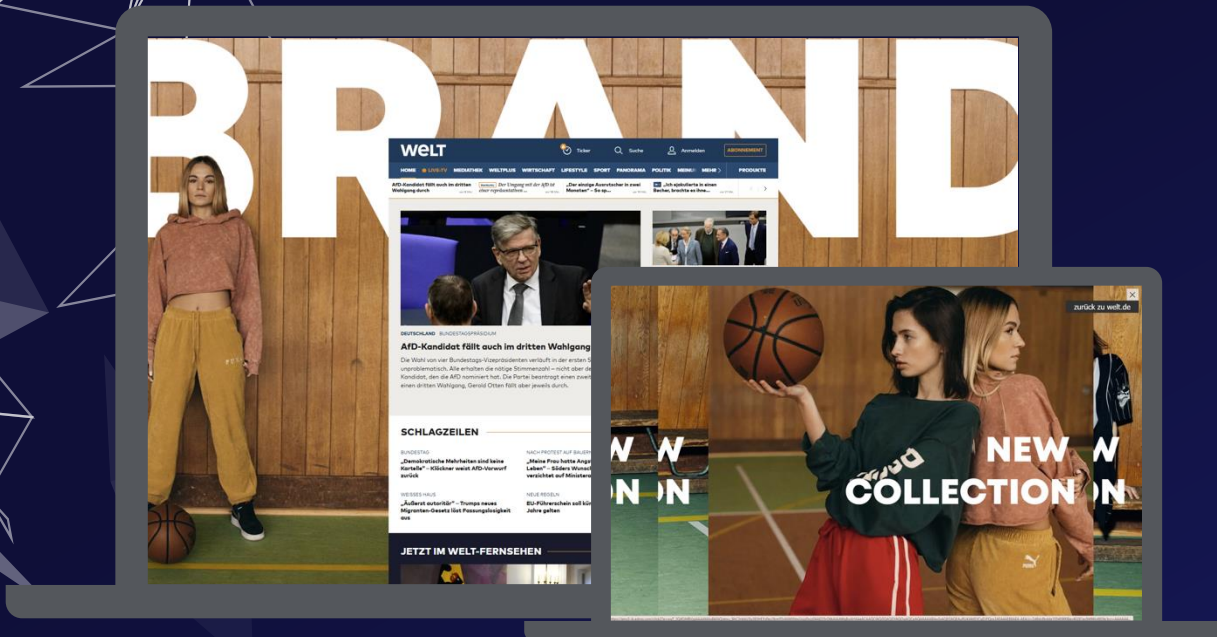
BRAND

WELT

Ticker

Suche

Anmelden

ABONNEMENT

HOME LIVE TV MEDIATHEK WELTPLUS WIRTSCHAFT LIFESTYLE SPORT PANORAMA POLITIK MEINUNG MEHR PRODUKTE

AfD-Kandidat fällt auch im dritten Wahlgang durch

„Der einzige Avantgardist in zwei Monaten" – So sp...

DEUTSCHLAND BUNDESTAGSPRÄSIDIUM

AfD-Kandidat fällt auch im dritten Wahlgang

Die Wahl von vier Bundestags-Vizepräsidenten verläuft in der ersten S unproblematisch. Alle erhalten die nötige Stimmenzahl – nicht aber de Kandidat, den die AfD nominiert hat. Die Partei beantragt einen zweit einen dritten Wahlgang. Gerold Otten fällt aber jeweils durch.

SCHLAGZEILEN

BUNDESTAG

„Demokratische Mehrheiten sind keine Kartelle" – Klöckner weist AfD-Vorwurf zurück

NACH PROTEST AUF BAUERN

„Meine Frau hatte Angst Leben" – Söders Wunsch verzichtet auf Minister

WEISSES HAUS

„Äußerst autoritär" – Trumps neues Migranten-Gesetz löst Fassungslosigkeit aus

NEUE REGELN

EU-Führerschein soll kün Jahre gelten

JETZT IM WELT-FERNSEHEN

zurück zu welt.de

NEW COLLECTION

NEW

ON

W

ON